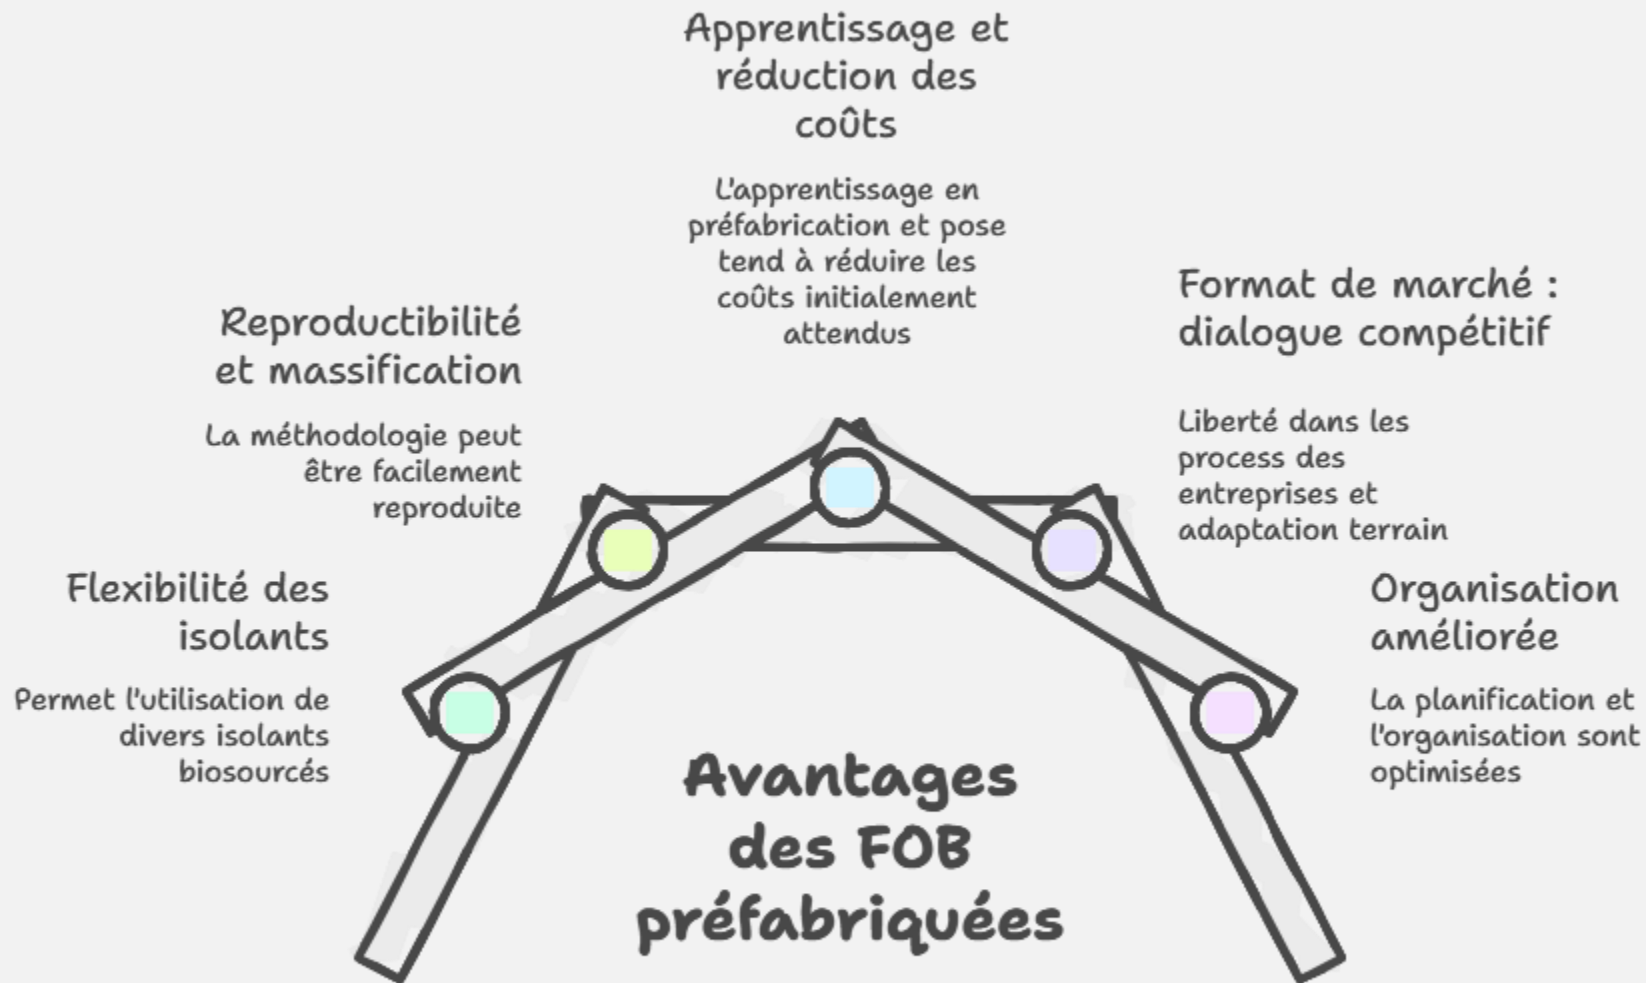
Apprentissage et réduction des coûts

L'apprentissage en préfabrication et pose tend à réduire les coûts initialement attendus

Reproductibilité et massification

La méthodologie peut être facilement reproduite

Format de marché : dialogue compétitif

Liberté dans les process des entreprises et adaptation terrain

Flexibilité des isolants

Permet l'utilisation de divers isolants biosourcés

Organisation améliorée

La planification et l'organisation sont optimisées

Avantages des FOB préfabriquées